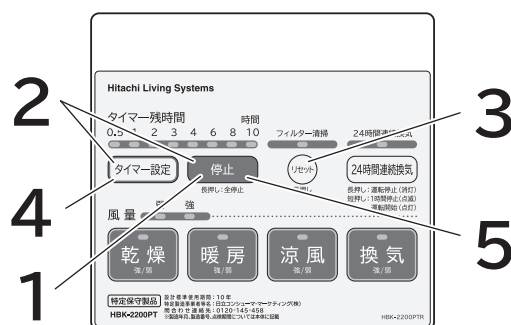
Hitachi Living Systems

2

3

タイマー残時間

時間

0.5 1 2 3 4 6 8 10

フィルター清掃

24時間連続換気

タイマー設定

停止

リセット

24時間連続換気

長押し：全停止

長押し：運転停止（消灯）

短押し：1時間停止（点滅）

運転開始（点灯）

4

風量

弱

強

乾燥

強/弱

暖房

強/弱

涼風

強/弱

換気

強/弱

5

1

特定保守製品

HBK-2200PT

設計標準使用期間：10年

特定製造事業者等名：日立コンシューマ・マーケティング(株)

問合わせ連絡先：0120-145-458

※製造年月、製造番号、点検期間については本体に記載

HBK-2200PTR